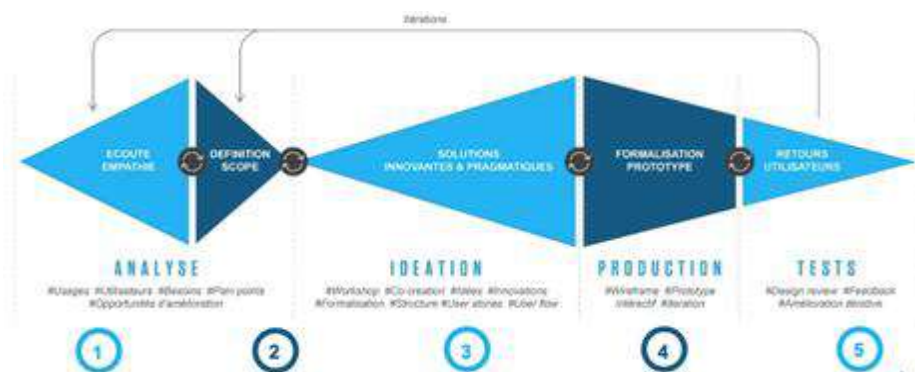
Itérations

ECOUTE EMPATHIE

DEFINITION SCOPE

SOLUTIONS INNOVANTES & PRAGMATIQUES

FORMALISATION PROTOTYPE

RETOURS UTILISATEURS

ANALYSE

#Usages #Utilisateurs #Besoins #Pain points #Opportunités d'amélioration

IDEATION

#Workshop #Co-création #Idées #Innovations #Formalisation #Structure #User stories #User flow

PRODUCTION

#Wireframe #Prototype #Interactif #Itération

TESTS

#Design review #Feedback #Amélioration #Itérative

1

2

3

4

5